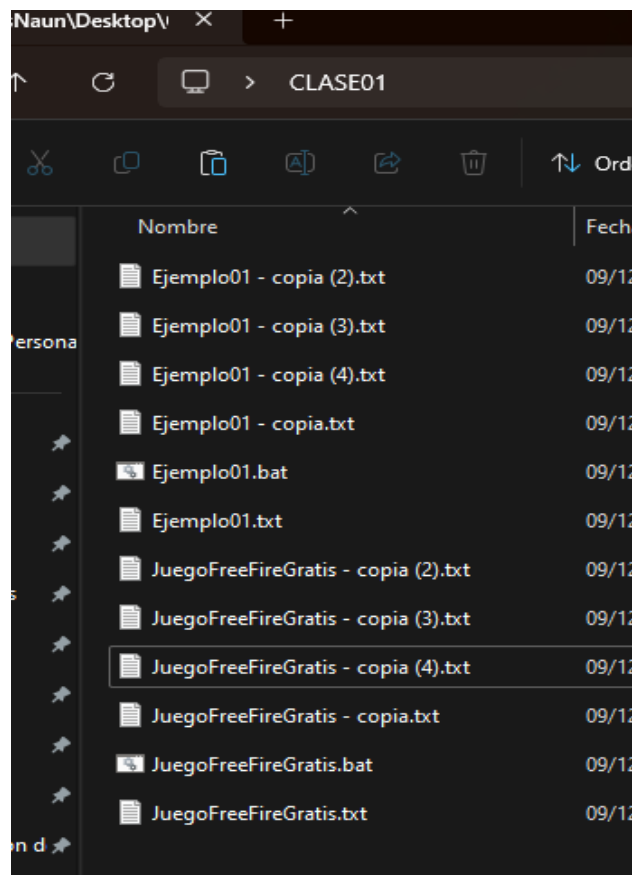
:Naun\Desktop\ ×  +

CLASE01

Ord

Nombre

Fech

Persona

s

n d

| Nombre | Fech |
|---|---|
| Ejemplo01 - copia (2).txt | 09/12 |
| Ejemplo01 - copia (3).txt | 09/12 |
| Ejemplo01 - copia (4).txt | 09/12 |
| Ejemplo01 - copia.txt | 09/12 |
| Ejemplo01.bat | 09/12 |
| Ejemplo01.txt | 09/12 |
| JuegoFreeFireGratis - copia (2).txt | 09/12 |
| JuegoFreeFireGratis - copia (3).txt | 09/12 |
| JuegoFreeFireGratis - copia (4).txt | 09/12 |
| JuegoFreeFireGratis - copia.txt | 09/12 |
| JuegoFreeFireGratis.bat | 09/12 |
| JuegoFreeFireGratis.txt | 09/12 |